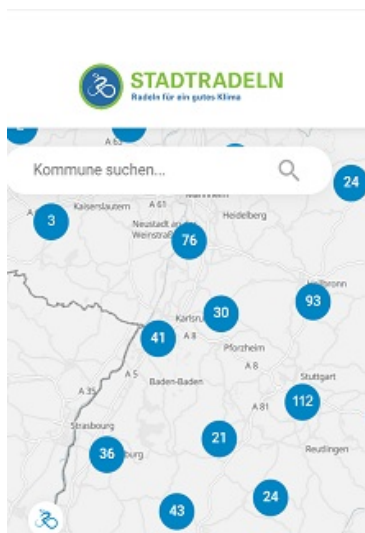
STADTRADELN
Radeln für ein gutes Klima

Kommune suchen...

24
3
Kaiserslautern
Neustadt an der Weinstraße
76
Heidelberg
A 61
A 6
Heilbronn
93
30
Karlsruhe
41
A 8
Pforzheim
A 5
Baden-Baden
A 8
A 35
Stuttgart
112
A 81
Strasbourg
36
21
Reutlingen
24
43